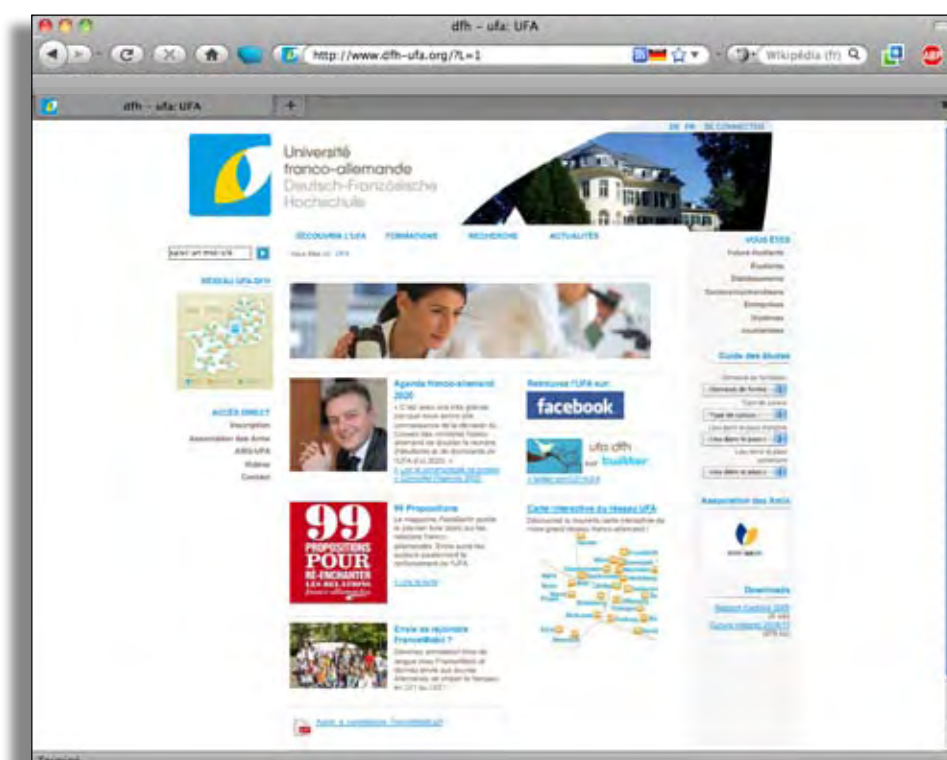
dfh – ufa: UFA

http://www.dfh-ufa.org/?L=1

Wikipédia (fr)

dfh - ufa: UFA

DE FR SE CONNECTER

Université franco-allemande
Deutsch-Französische Hochschule

DÉCOUVRIR L'UFA FORMATIONS RECHERCHE ACTUALITÉS

VOUS ÊTES

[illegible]

RÉSEAU UFA-DFH

ACCÈS DIRECT
Inscription
Association des Amis
AIRS/UFA
Vidéos
Contact

Agenda franco-allemand 2020

Retrouvez l'UFA sur:
facebook

ufa dfh sur twitter

99 Propositions

99 PROPOSITIONS POUR RÉ-ENCHANTER LES RELATIONS franco-allemandes

Carte interactive du Réseau UFA

Guide des études

Association des Amis

Envie de rejoindre FranceMobil ?

Downloads

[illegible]